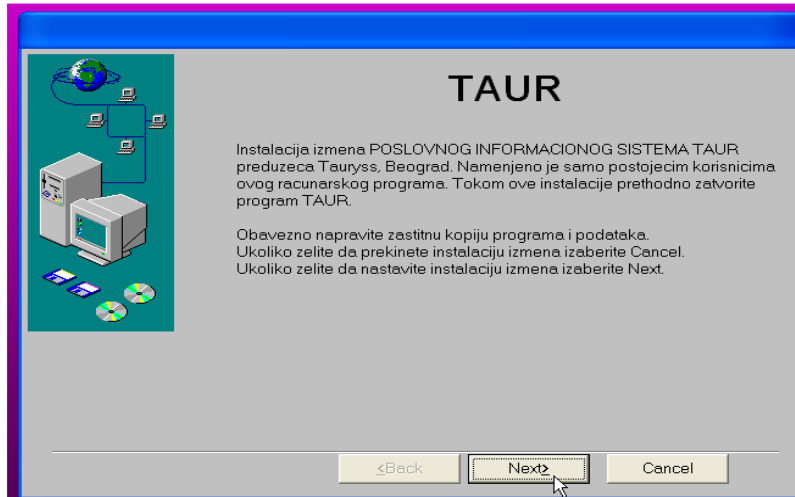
TAUR

Instalacija izmena POSLOVNOG INFORMACIONOG SISTEMA TAUR preduzeca Tauryss, Beograd. Namenjeno je samo postojecim korisnicima ovog racunarskog programa. Tokom ove instalacije prethodno zatvorite program TAUR.

Obavezno napravite zastitnu kopiju programa i podataka.
Ukoliko zelite da prekinete instalaciju izmena izaberite Cancel.
Ukoliko zelite da nastavite instalaciju izmena izaberite Next.

< Back

Next >

Cancel